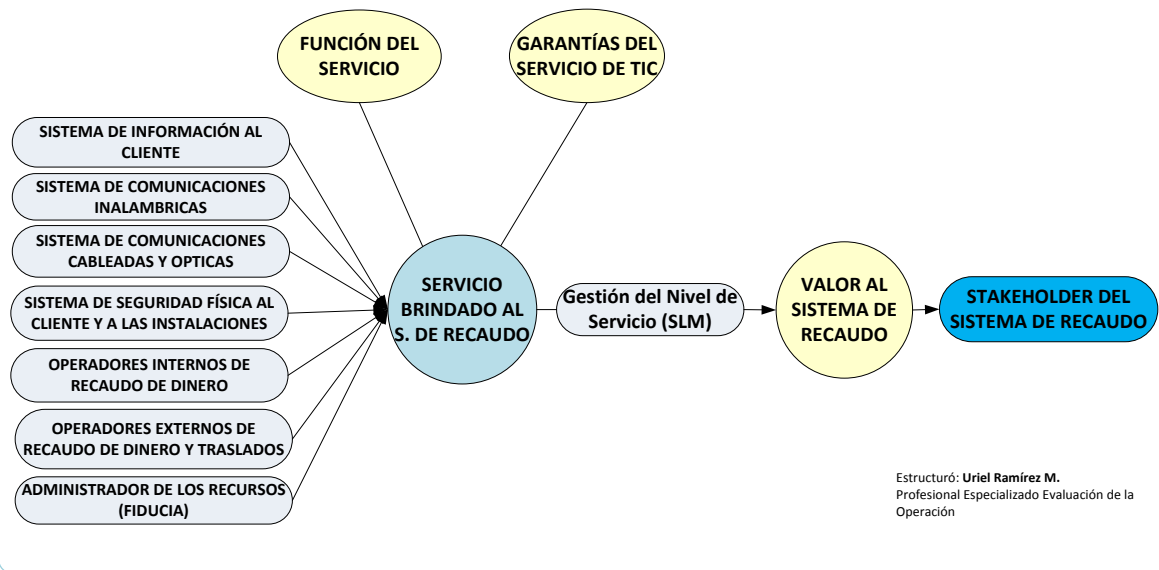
FUNCIÓN DEL SERVICIO

GARANTÍAS DEL SERVICIO DE TIC

SISTEMA DE INFORMACIÓN AL CLIENTE

SISTEMA DE COMUNICACIONES INALAMBRICAS

SISTEMA DE COMUNICACIONES CABLEADAS Y OPTICAS

SISTEMA DE SEGURIDAD FÍSICA AL CLIENTE Y A LAS INSTALACIONES

OPERADORES INTERNOS DE RECAUDO DE DINERO

OPERADORES EXTERNOS DE RECAUDO DE DINERO Y TRASLADOS

ADMINISTRADOR DE LOS RECURSOS (FIDUCIA)

SERVICIO BRINDADO AL S. DE RECAUDO

Gestión del Nivel de Servicio (SLM)

VALOR AL SISTEMA DE RECAUDO

STAKEHOLDER DEL SISTEMA DE RECAUDO

Estructuró: Uriel Ramírez M.
Profesional Especializado Evaluación de la Operación